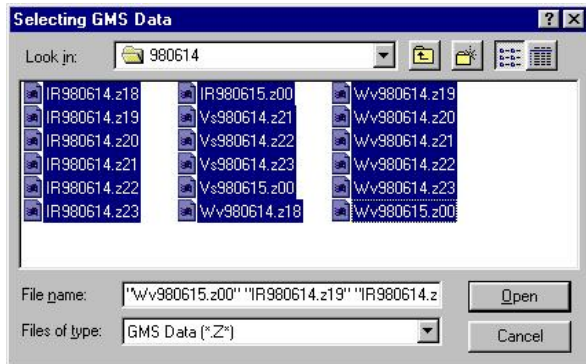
Selecting GMS Data

? X

Look in: 980614

IR980614.z18
IR980614.z19
IR980614.z20
IR980614.z21
IR980614.z22
IR980614.z23

IR980615.z00
Vs980614.z21
Vs980614.z22
Vs980614.z23
Vs980615.z00
Wv980614.z18

Wv980614.z19
Wv980614.z20
Wv980614.z21
Wv980614.z22
Wv980614.z23
Wv980615.z00

File name: "Wv980615.z00" "IR980614.z19" "IR980614.z

Open

Files of type: GMS Data (*.Z*)

Cancel